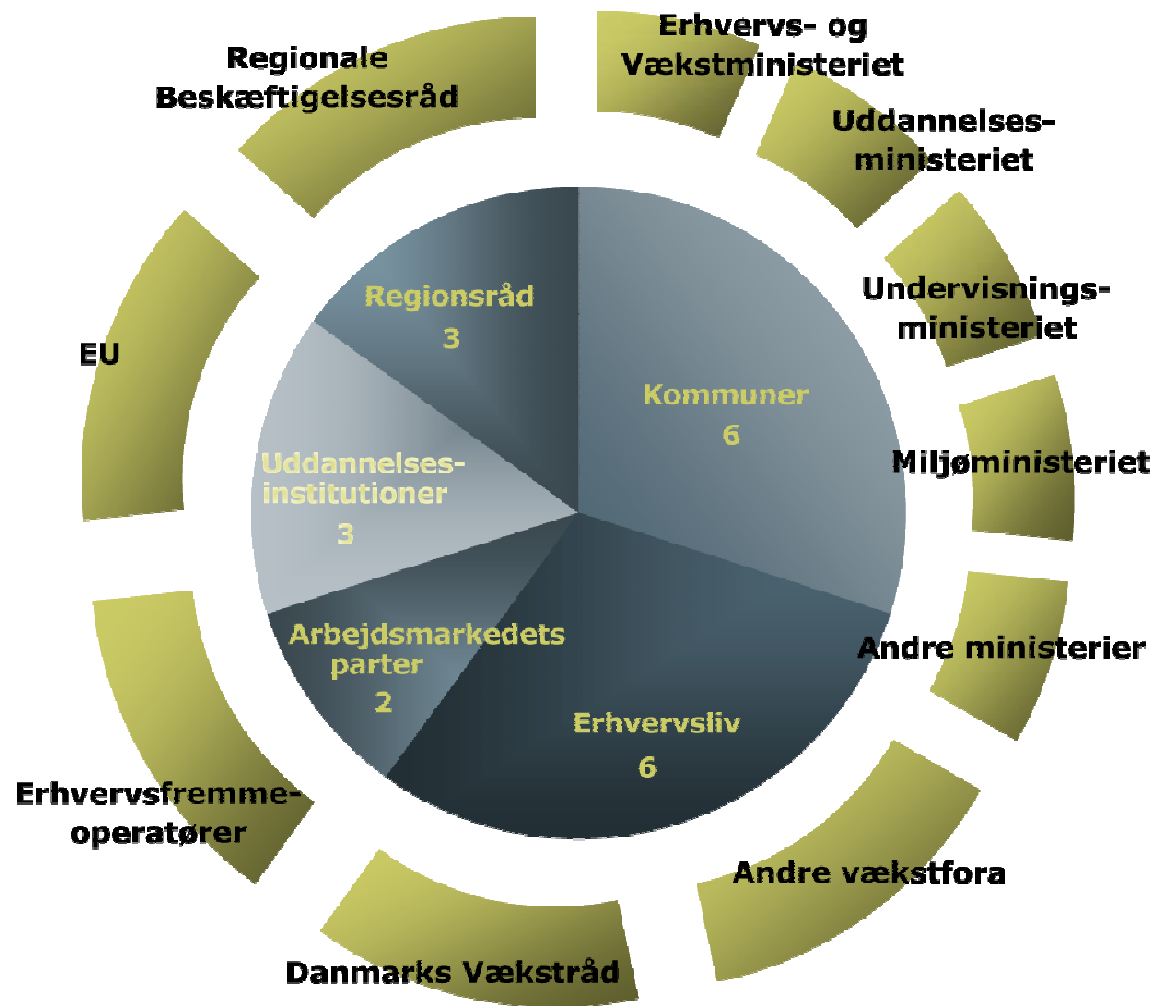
Regionale Beskæftigelsesråd

Erhvervs- og Vækstministeriet

Uddannelsesministeriet

Undervisningsministeriet

Miljøministeriet

Andre ministerier

Andre vækstfora

Danmarks Vækstråd

Erhvervsfremmeoperatører

EU

Regionsråd
3

Kommuner
6

Uddannelsesinstitutioner
3

Arbejdsmarkedets parter
2

Erhvervsliv
6